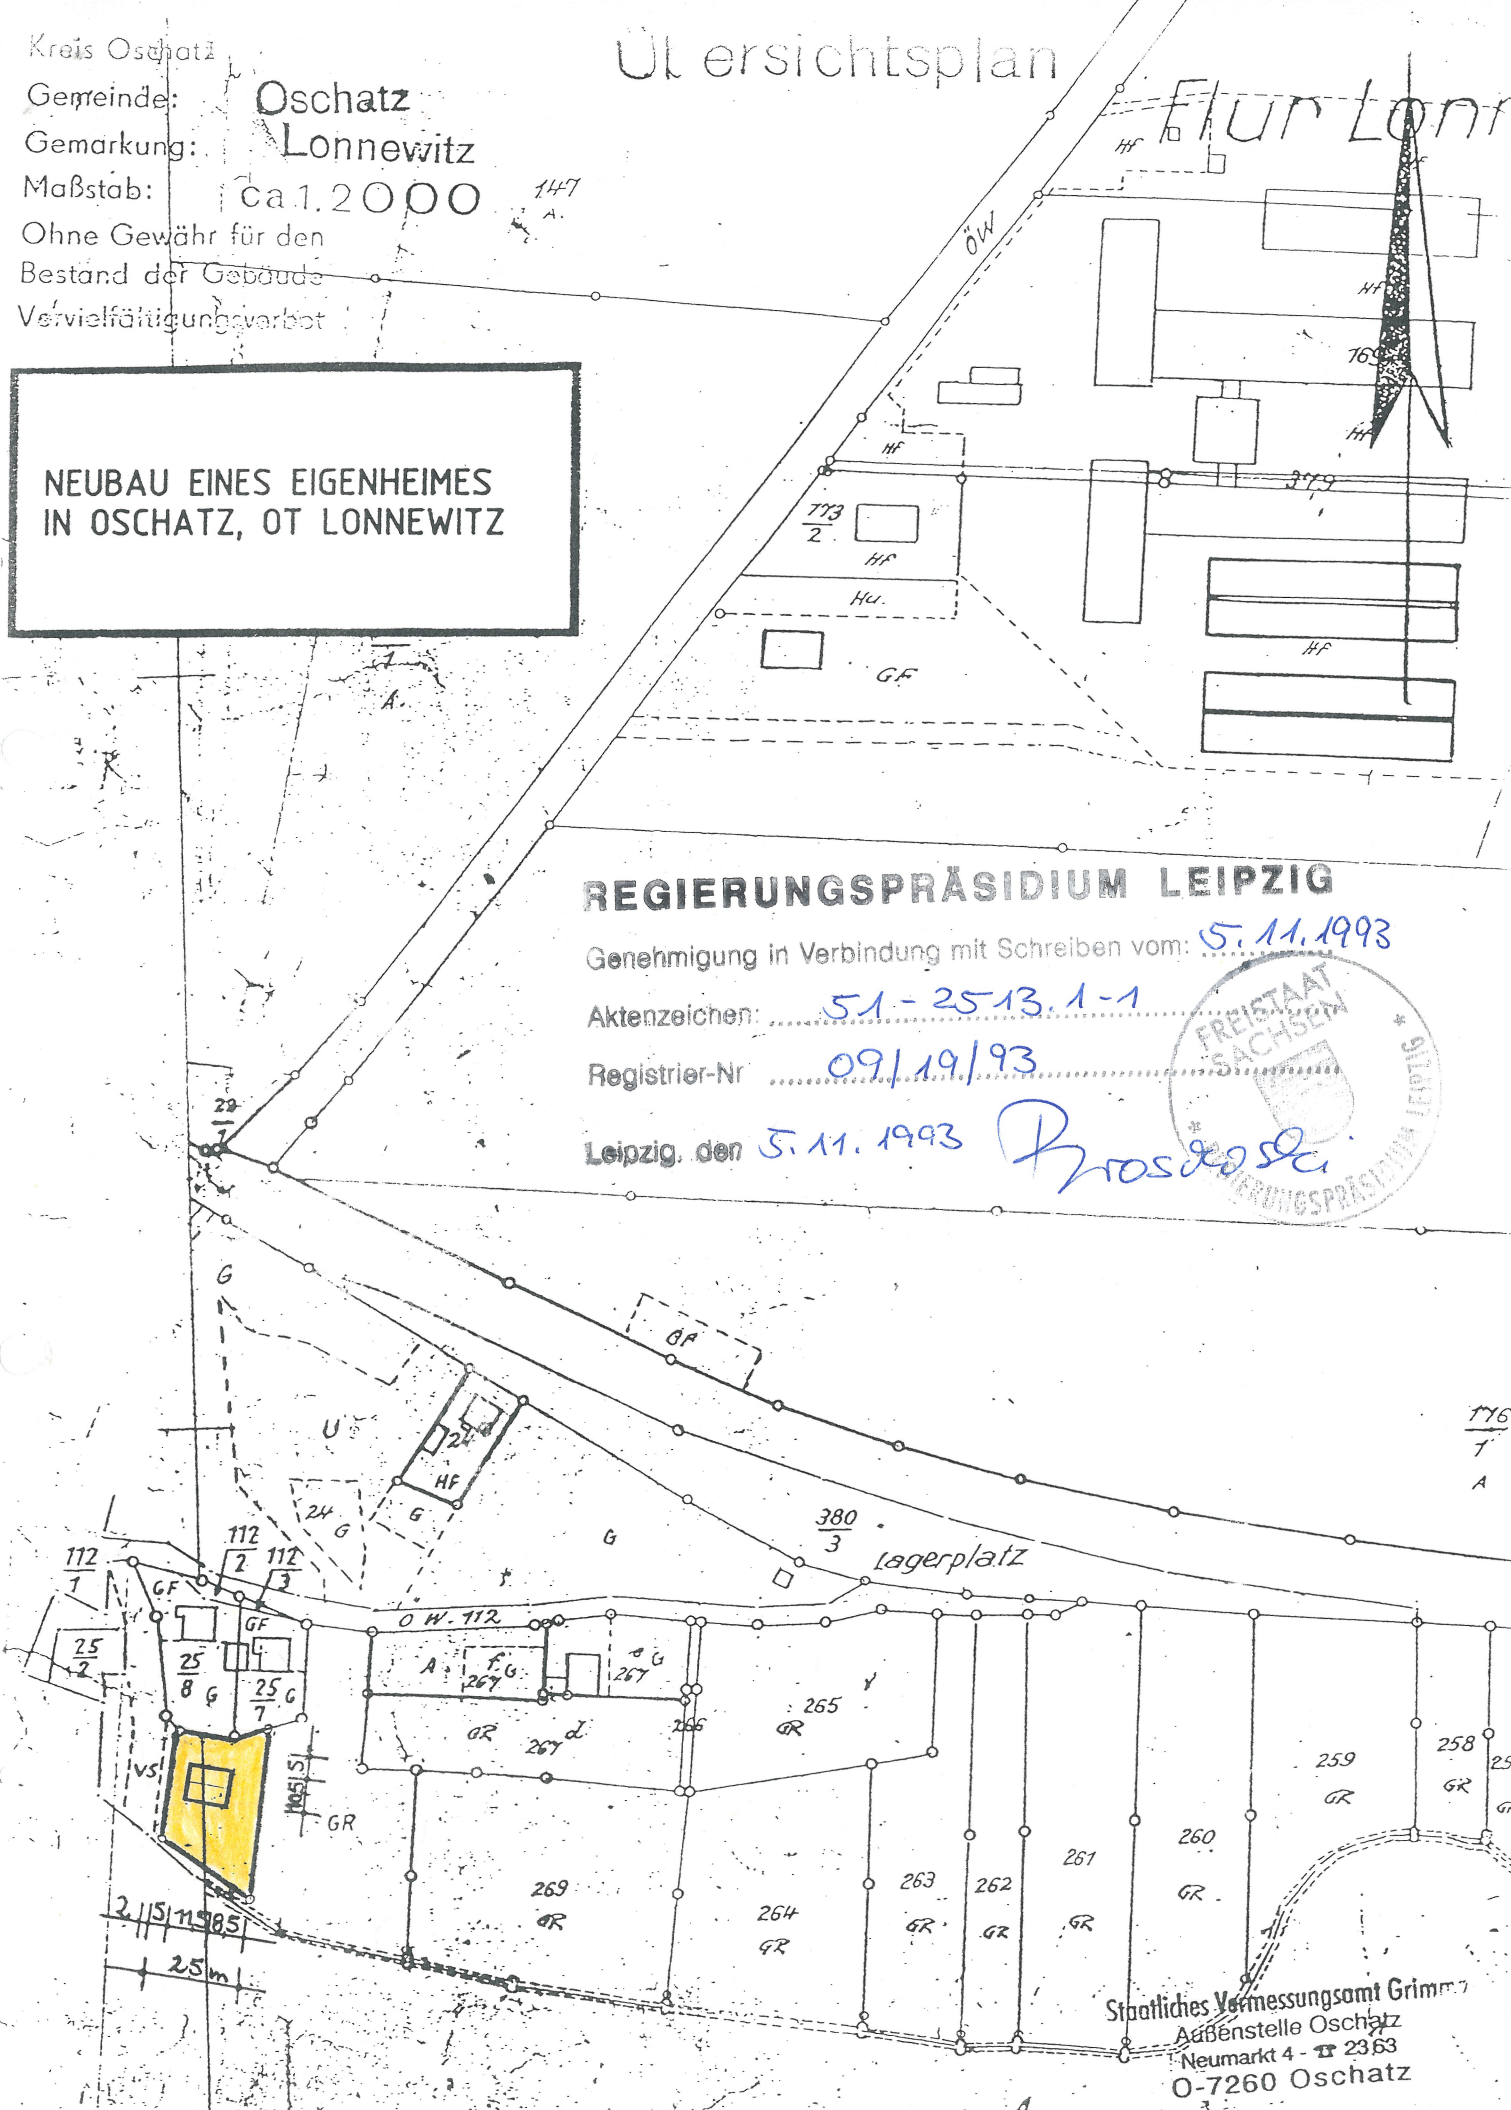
Kreis Oschatz
Gemeinde: Oschatz
Gemarkung: Lonnewitz
Maßstab: ca 1:2000
Ohne Gewähr für den Bestand der Gebäude
Vervielfältigungsverbot

Übersichtsplan

Flur Lonn

NEUBAU EINES EIGENHEIMES IN OSCHATZ, OT LONNEWITZ

147
A
ÖW
HF
169
HF
HF
HF
HF
173
2
HF
Hu.
GF
HF
179
A

REGIERUNGSPRÄSIDIUM LEIPZIG
Genehmigung in Verbindung mit Schreiben vom: 5.11.1993
Aktenzeichen: 51-2513.1-1
Registrier-Nr 09/19/93
Leipzig, den 5.11.1993
Brosowski
FREISTAAT SACHSEN
REGIERUNGSPRÄSIDIUM LEIPZIG

22
1
G
GF
U
24
HF
24
G
G
G
380
3
Lagerplatz
176
1
A
112
1
112
2
112
3
GF
GF
25
2
25
8
G
25
7
G
VS
10,5
GR
OW. 112
A
f.G.
267
267
G
GR
267
d
266
265
GR
259
GR
258
GR
25
GR
269
GR
264
GR
263
GR
262
GR
261
GR
260
GR
2,15
11,985
25 m

Staatliches Vermessungsamt Grimma
Außenstelle Oschatz
Neumarkt 4 - ☎ 2363
O-7260 Oschatz